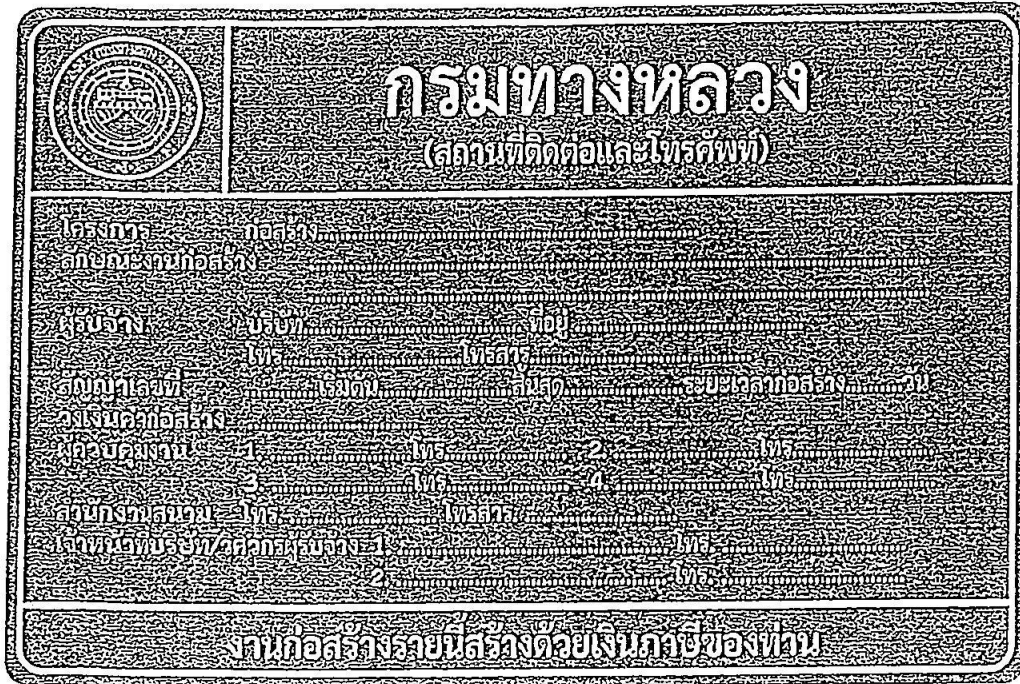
กรมทางหลวง
(สถานที่ติดต่อและโทรศัพท์)

โครงการ ก่อสร้าง..........................................................
ลักษณะงานก่อสร้าง ..........................................................
..........................................................
ผู้รับจ้าง บริษัท.......................... ที่อยู่ ..........................
โทร.......................... โทรสาร..........................
สัญญาเลขที่ .......... เริ่มต้น.......... สิ้นสุด.......... ระยะเวลาก่อสร้าง.......... วัน
วงเงินค่าก่อสร้าง ..........................................................
ผู้ควบคุมงาน 1. .......... โทร.......... 2. .......... โทร..........
3. .......... โทร.......... 4. .......... โทร..........
สำนักงานสนาม โทร.......... โทรสาร..........
เจ้าหน้าที่บริษัท/ผู้ควบคุมงานผู้รับจ้าง 1. .......... โทร..........
2. .......... โทร..........

งานก่อสร้างรายนี้สร้างด้วยเงินภาษีของท่าน